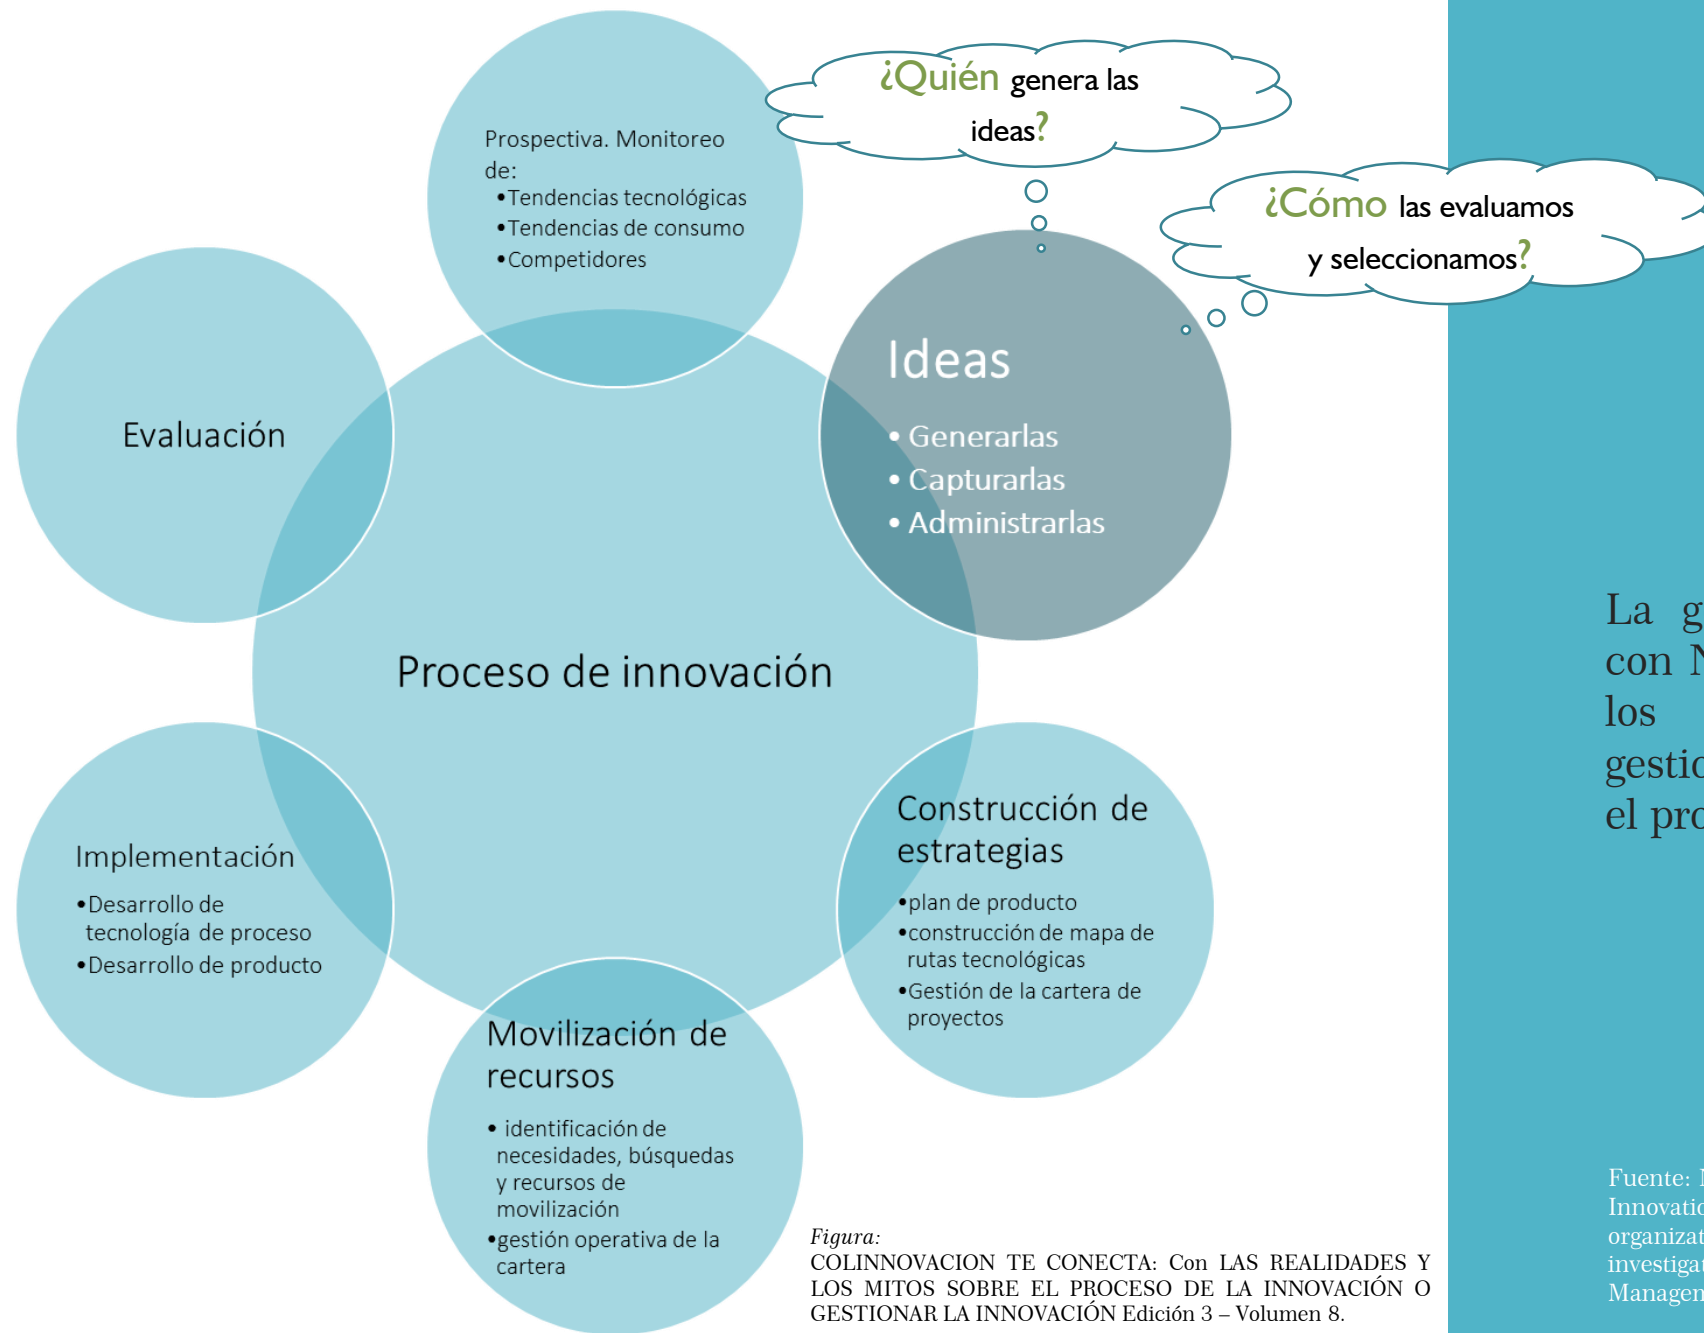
¿Quién genera las ideas?

¿Cómo las evaluamos y seleccionamos?

Prospectiva. Monitoreo de:
•Tendencias tecnológicas
•Tendencias de consumo
•Competidores

Evaluación

Ideas
• Generarlas
• Capturarlas
• Administrarlas

Proceso de innovación

Implementación
•Desarrollo de tecnología de proceso
•Desarrollo de producto

Construcción de estrategias
•plan de producto
•construcción de mapa de rutas tecnológicas
•Gestión de la cartera de proyectos

Movilización de recursos
• identificación de necesidades, búsquedas y recursos de movilización
•gestión operativa de la cartera

Figura:
COLINNOVACION TE CONECTA: Con LAS REALIDADES Y LOS MITOS SOBRE EL PROCESO DE LA INNOVACIÓN O GESTIONAR LA INNOVACIÓN Edición 3 – Volumen 8.

La g
con N
los
gestio
el pro

Fuente: I
Innovatio
organizat
investiga
Managem